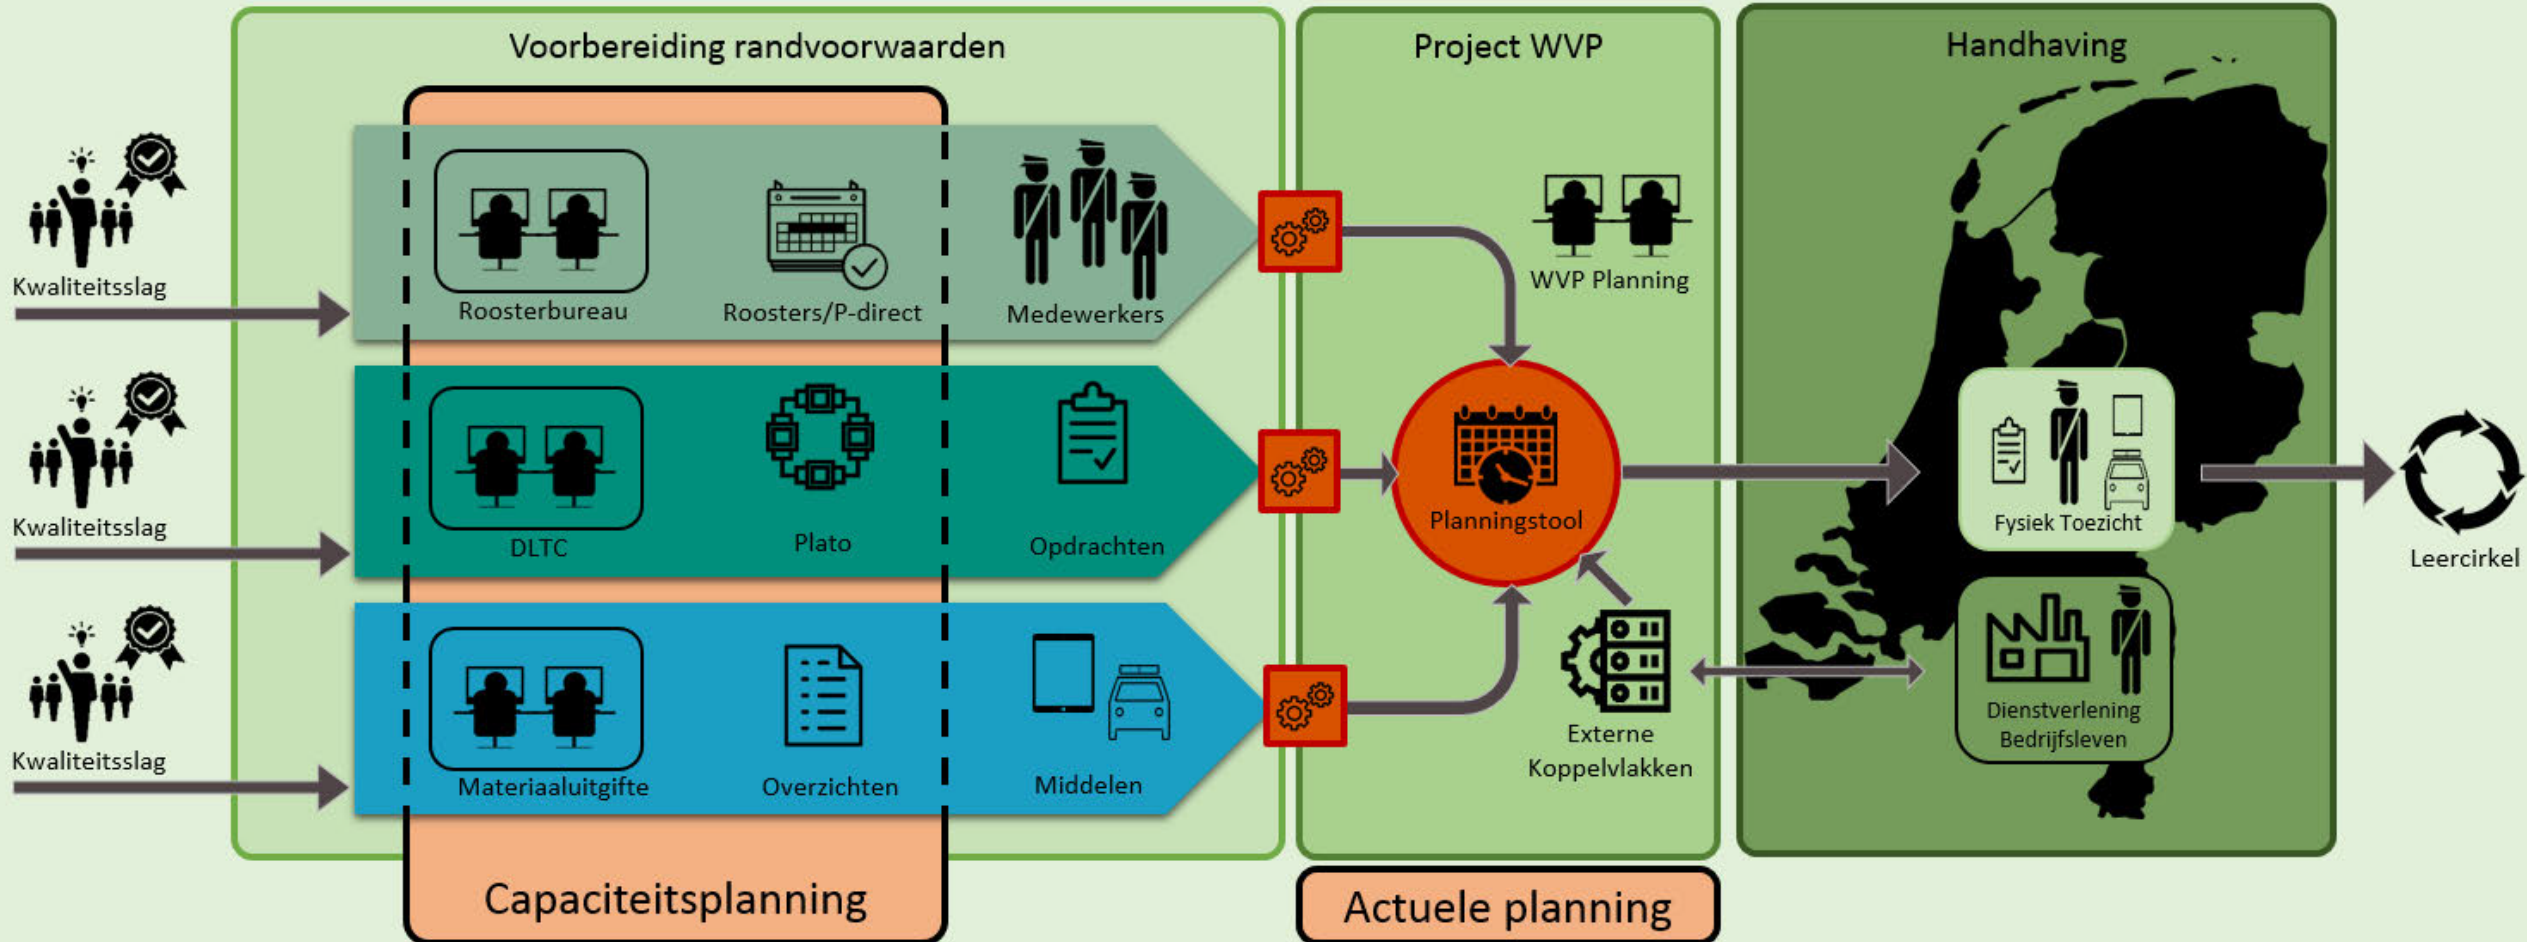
Voorbereiding randvoorwaarden

Project WVP

Handhaving

Kwaliteitsslag

Roosterbureau

Roosters/P-direct

Medewerkers

WVP Planning

Kwaliteitsslag

DLTC

Plato

Opdrachten

Planningstool

Fysiek Toezicht

Leercirkel

Kwaliteitsslag

Materiaaluitgifte

Overzichten

Middelen

Externe Koppelvlakken

Dienstverlening Bedrijfsleven

Capaciteitsplanning

Actuele planning